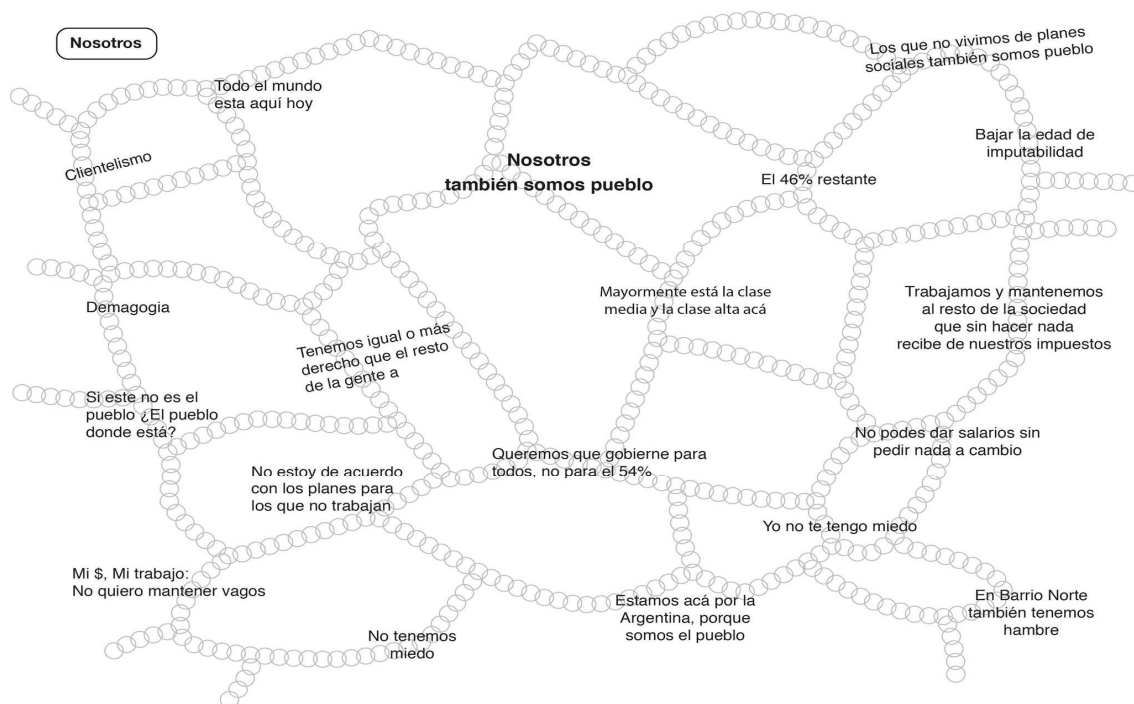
Nosotros

Todo el mundo esta aquí hoy

Los que no vivimos de planes sociales también somos pueblo

Clientelismo

Nosotros también somos pueblo

Bajar la edad de imputabilidad

El 46% restante

Demagogia

Mayormente está la clase media y la clase alta acá

Trabajamos y mantenemos al resto de la sociedad que sin hacer nada recibe de nuestros impuestos

Tenemos igual o más derecho que el resto de la gente a

Si este no es el pueblo ¿El pueblo donde está?

No podes dar salarios sin pedir nada a cambio

Queremos que gobierne para todos, no para el 54%

No estoy de acuerdo con los planes para los que no trabajan

Yo no te tengo miedo

Mi $, Mi trabajo: No quiero mantener vagos

Estamos acá por la Argentina, porque somos el pueblo

En Barrio Norte también tenemos hambre

No tenemos miedo